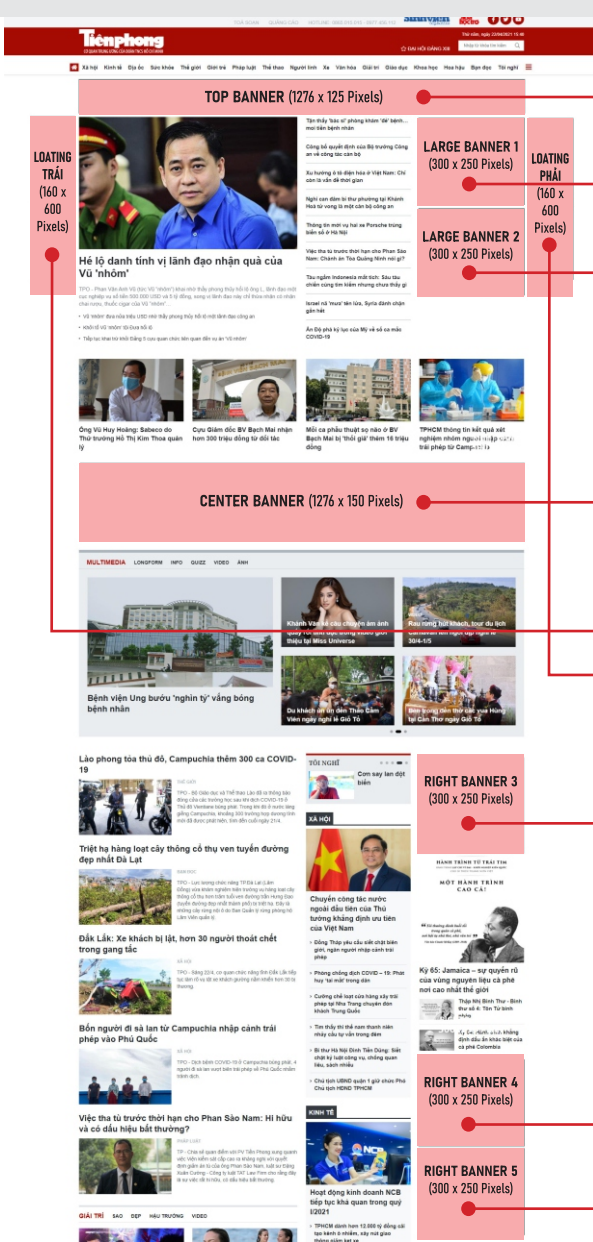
Tiền phong

Xã hội Kinh tế Địa ốc Sức khỏe Thế giới Giới trẻ Pháp luật Thể thao Người lính Xe Văn hóa Giải trí Giáo dục Khoa học Hoa hậu Bạn đọc Tôi nghĩ

TOP BANNER (1276 x 125 Pixels)

LOATING TRÁI (160 x 600 Pixels)

Hé lộ danh tính vị lãnh đạo nhận quà của Vũ 'nhôm'

LARGE BANNER 1 (300 x 250 Pixels)

LARGE BANNER 2 (300 x 250 Pixels)

LOATING PHẢI (160 x 600 Pixels)

Ông Vũ Huy Hoàng: Sabeco do Thủ tướng Hồ Thị Kim Thoa quản lý

Cựu Giám đốc BV Bạch Mai nhận hơn 300 triệu đồng từ đối tác

Mồi ca phẫu thuật sọ não ở BV Bạch Mai bị 'thổi giá' thêm 16 triệu đồng

TPHCM thông tin kết quả xét nghiệm nhóm người nhập cảnh trái phép từ Campuchia

CENTER BANNER (1276 x 150 Pixels)

MULTIMEDIA LONGFORM INFO QUIZ VIDEO ẢNH

Bệnh viện Ung bướu 'nghìn tỷ' vắng bóng bệnh nhân

Lào phong tỏa thủ đô, Campuchia thêm 300 ca COVID-19

Triệt hạ hàng loạt cây thông cổ thụ ven tuyến đường đẹp nhất Đà Lạt

Đắk Lắk: Xe khách bị lật, hơn 30 người thoát chết trong gang tấc

Bốn người đi sà lan từ Campuchia nhập cảnh trái phép vào Phú Quốc

Việc tha tù trước thời hạn cho Phan Sào Nam: Hi hữu và có dấu hiệu bất thường?

TÔI NGHĨ

XÃ HỘI

Chuyến công tác nước ngoài đầu tiên của Thủ tướng khẳng định ưu tiên của Việt Nam

KINH TẾ

Hoạt động kinh doanh NCB tiếp tục khả quan trong quý I/2021

RIGHT BANNER 3 (300 x 250 Pixels)

HÀNH TRÌNH TỪ TRÁI TIM
MỘT HÀNH TRÌNH CAO CẢ!

Ký 65: Jamaica – sự quyến rũ của vùng nguyên liệu cà phê nơi cao nhất thế giới

RIGHT BANNER 4 (300 x 250 Pixels)

RIGHT BANNER 5 (300 x 250 Pixels)

GIẢI TRÍ SAO ĐẸP HẬU TRƯỜNG VIDEO